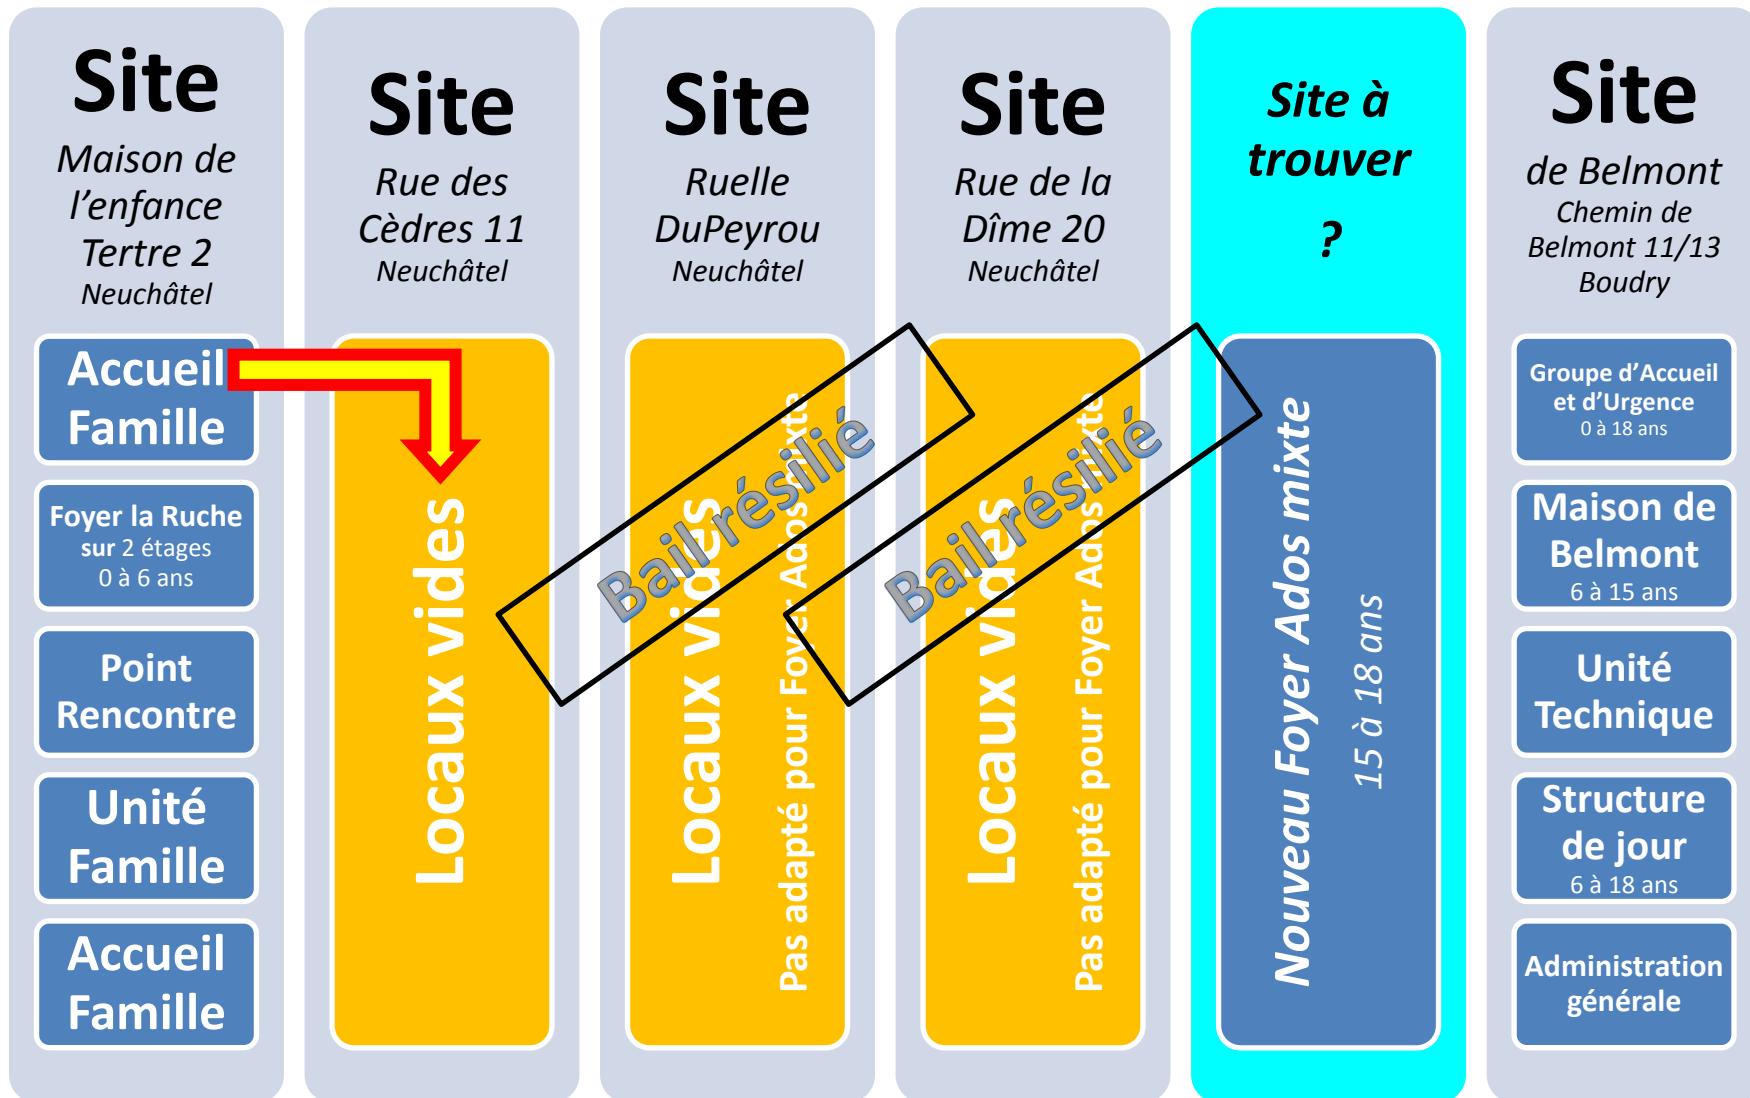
Site
Maison de l'enfance Tertre 2
Neuchâtel

Accueil Famille

Foyer la Ruche
sur 2 étages
0 à 6 ans

Point Rencontre

Unité Famille

Accueil Famille

Site
Rue des Cèdres 11
Neuchâtel

Locaux vides

Site
Ruelle DuPeyrou
Neuchâtel

Locaux vides
Pas adapté pour Foyer Ados mixte

Bail résilié

Site
Rue de la Dîme 20
Neuchâtel

Locaux vides
Pas adapté pour Foyer Ados mixte

Bail résilié

Site à trouver
?

Nouveau Foyer Ados mixte
15 à 18 ans

Site
de Belmont
Chemin de Belmont 11/13
Boudry

Groupe d'Accueil et d'Urgence
0 à 18 ans

Maison de Belmont
6 à 15 ans

Unité Technique

Structure de jour
6 à 18 ans

Administration générale